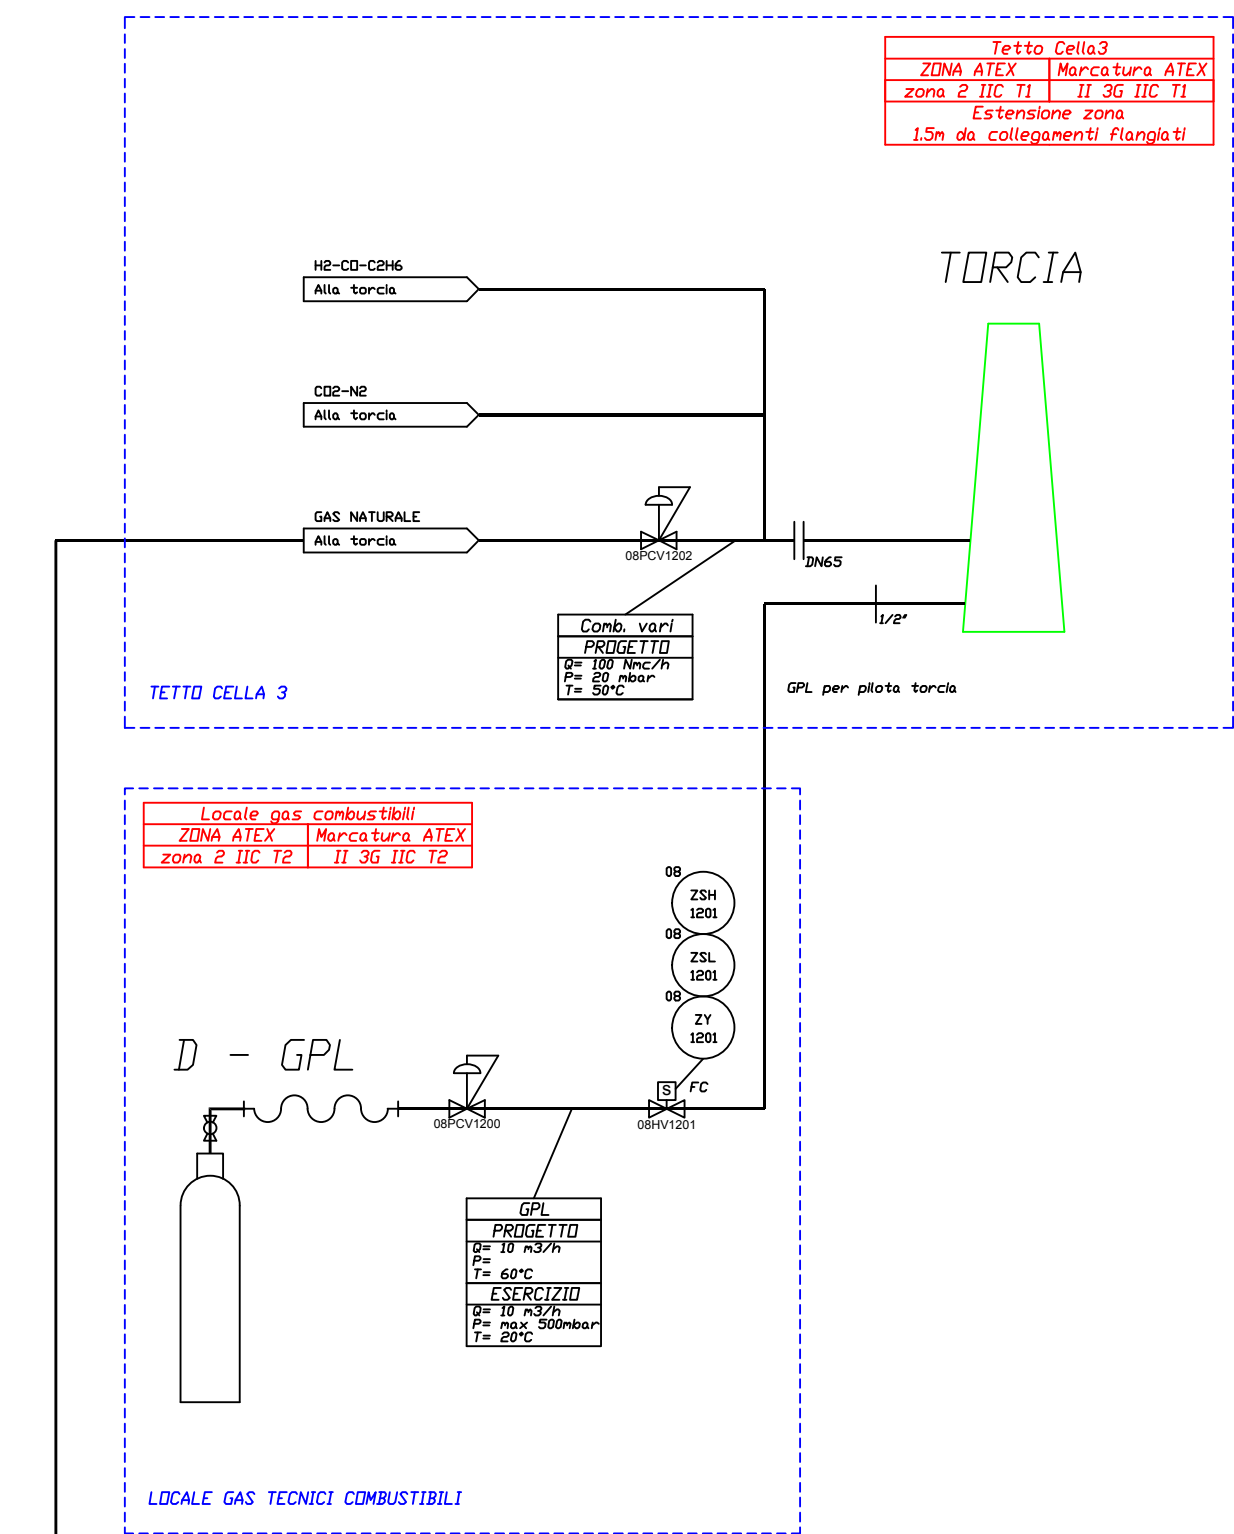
| Tetto Cella3 | |
|---|---|
| ZONA ATEX | Marcatura ATEX |
| zona 2 IIC T1 | II 3G IIC T1 |
| Estensione zona 1.5m da collegamenti flangiati | |

TORCIA

H2-CO-C2H6
Alla torcia

CO2-N2
Alla torcia

GAS NATURALE
Alla torcia

08PCV1202

DN65

1/2"

Comb. vari
PROGETTO
Q= 100 Nmc/h
P= 20 mbar
T= 50°C

TETTO CELLA 3

GPL per pilota torcia

| Locale gas combustibili | |
|---|---|
| ZONA ATEX | Marcatura ATEX |
| zona 2 IIC T2 | II 3G IIC T2 |

08 ZSH 1201
08 ZSL 1201
08 ZY 1201

D - GPL

S FC

08PCV1200
08HV1201

GPL
PROGETTO
Q= 10 m3/h
P=
T= 60°C
ESERCIZIO
Q= 10 m3/h
P= max 500mbar
T= 20°C

LOCALE GAS TECNICI COMBUSTIBILI